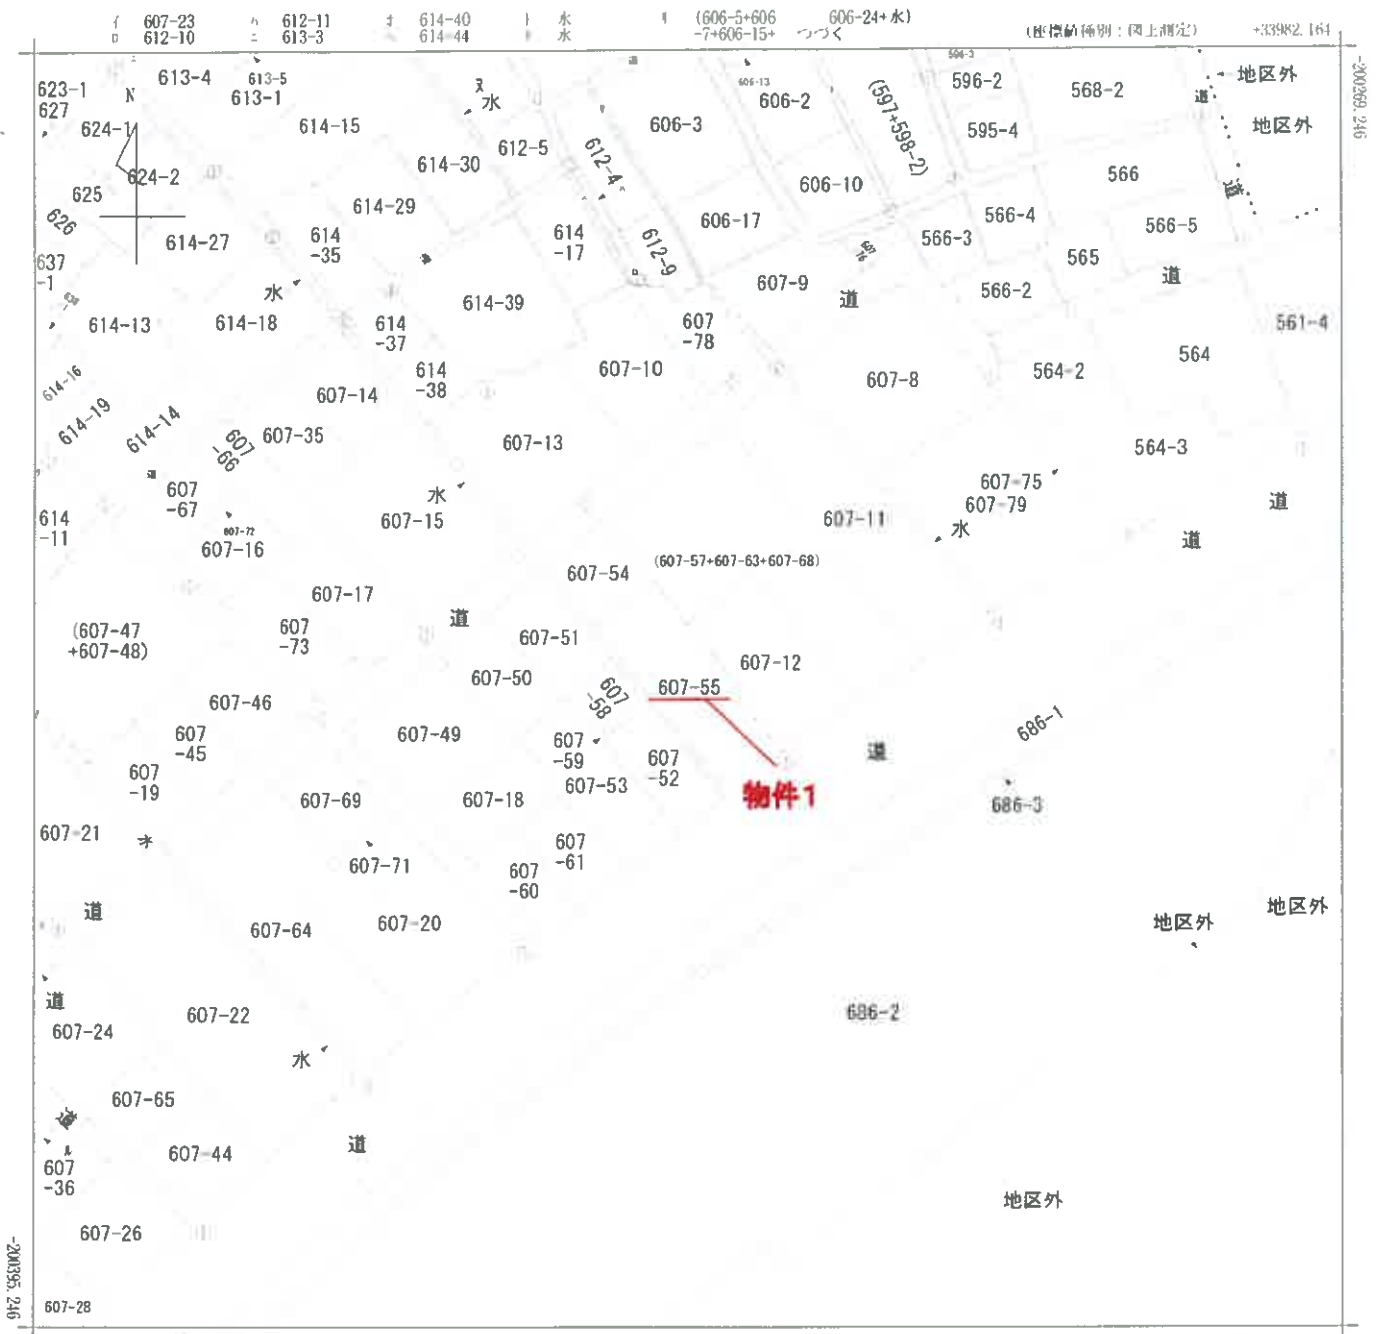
イ 607-23 ロ 612-10 ハ 612-11 ニ 613-3 ホ 614-40 へ 614-44 ト 水 チ 水 リ (606-5+606-7+606-15+ 606-24+水) つづく
(座標値種別：図上測定) +33982.164
-200269.246
623-1 627 N 613-4 613-5 613-1 ヌ 水 596-2 568-2 地区外 地区外 道
624-1 614-15 612-5 606-3 606-2 (597+598-2) 595-4
624-2 614-30 612-4 606-10 566
625 614-29 566-4 566-5
626 614-27 614 -35 614 -17 606-17 566-3 道
637 -1 水 612-9 607-9 565
614-13 614-18 614 -37 614-39 道 566-2
607 -78 561-4
614-16 614 -38 607-10 607-8 564-2 564
614-19 614-14 607-14 607 -66 607-35 607-13 564-3
607 -67 水 607-75 607-79 道
614 -11 607-72 607-16 607-15 607-11 水 道
607-54 (607-57+607-63+607-68)
607-17
(607-47 +607-48) 607 -73 道 607-51
607-50 607-12
607-46 607 -58 607-55 686-1
607 -45 607-49 607 -59 607 -52 道
607 -19 607-53 物件1 686-3
607-69 607-18
607-21 ホ 607 -61
607-71 607 -60
道 地区外 地区外
607-64 607-20
道 607-22 686-2
607-24
水
607-65
道 道
607 -36 607-44
地区外
607-26
607-28
-200395.246